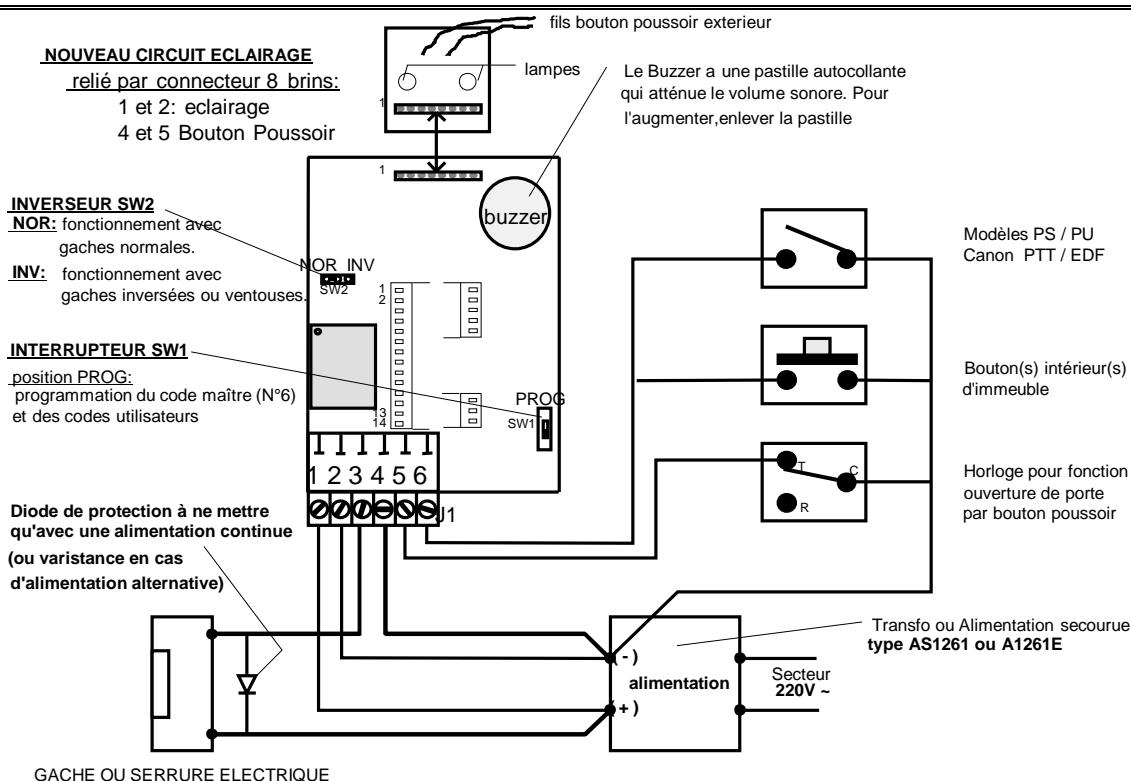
fils bouton poussoir exterieur

NOUVEAU CIRCUIT ECLAIRAGE
relié par connecteur 8 brins:
1 et 2: eclairage
4 et 5 Bouton Poussoir

lampes

1

Le Buzzer a une pastille autocollante qui atténue le volume sonore. Pour l'augmenter,enlever la pastille

1

buzzer

INVERSEUR SW2
NOR: fonctionnement avec gaches normales.
INV: fonctionnement avec gaches inversées ou ventouses.

NOR INV
SW2

1
2

13
14

INTERRUPTEUR SW1
position PROG:
programmation du code maître (N°6) et des codes utilisateurs

PROG
SW1

1 2 3 4 5 6
J1

Modèles PS / PU
Canon PTT / EDF

Bouton(s) intérieur(s) d'immeuble

T
C
R

Horloge pour fonction ouverture de porte par bouton poussoir

Diode de protection à ne mettre qu'avec une alimentation continue
(ou varistance en cas d'alimentation alternative)

Transfo ou Alimentation secourue
type AS1261 ou A1261E

- )
alimentation
+ )

Secteur
220V ~

GACHE OU SERRURE ELECTRIQUE